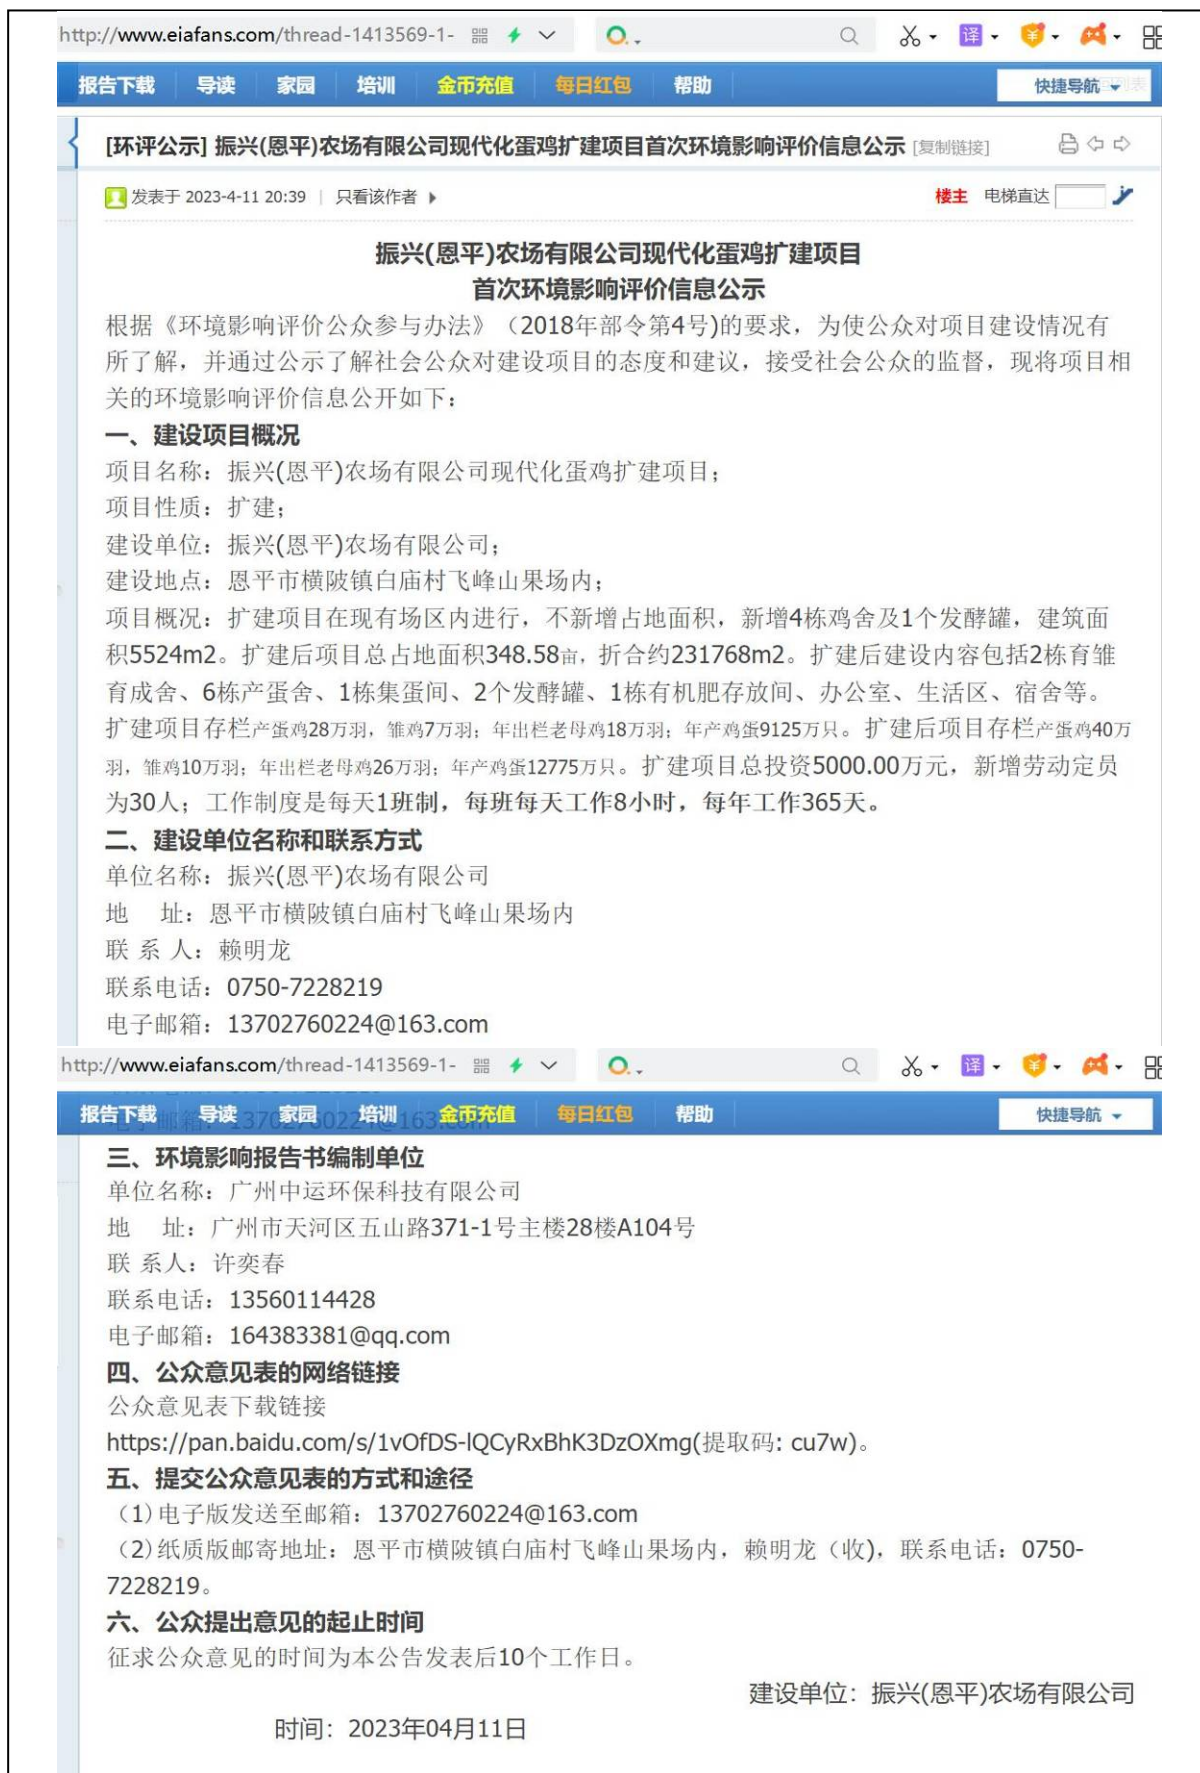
http://www.eiafans.com/thread-1413569-1-

报告下载 导读 家园 培训 金币充值 每日红包 帮助 快捷导航

[环评公示] 振兴(恩平)农场有限公司现代化蛋鸡扩建项目首次环境影响评价信息公示 [复制链接]

发表于 2023-4-11 20:39 | 只看该作者

楼主 电梯直达

振兴(恩平)农场有限公司现代化蛋鸡扩建项目
首次环境影响评价信息公示

根据《环境影响评价公众参与办法》（2018年部令第4号)的要求，为使公众对项目建设情况有所了解，并通过公示了解社会公众对建设项目的态度和建议，接受社会公众的监督，现将项目相关的环境影响评价信息公开如下：

一、建设项目概况

项目名称：振兴(恩平)农场有限公司现代化蛋鸡扩建项目；

项目性质：扩建；

建设单位：振兴(恩平)农场有限公司；

建设地点：恩平市横陂镇白庙村飞峰山果场内；

项目概况：扩建项目在现有场区内进行，不新增占地面积，新增4栋鸡舍及1个发酵罐，建筑面积5524m2。扩建后项目总占地面积348.58亩，折合约231768m2。扩建后建设内容包括2栋育雏育成舍、6栋产蛋舍、1栋集蛋间、2个发酵罐、1栋有机肥存放间、办公室、生活区、宿舍等。扩建项目存栏产蛋鸡28万羽，雏鸡7万羽；年出栏老母鸡18万羽；年产鸡蛋9125万只。扩建后项目存栏产蛋鸡40万羽，雏鸡10万羽；年出栏老母鸡26万羽；年产鸡蛋12775万只。扩建项目总投资5000.00万元，新增劳动定员为30人；工作制度是每天1班制，每班每天工作8小时，每年工作365天。

二、建设单位名称和联系方式

单位名称：振兴(恩平)农场有限公司

地　址：恩平市横陂镇白庙村飞峰山果场内

联 系 人：赖明龙

联系电话：0750-7228219

电子邮箱：13702760224@163.com

http://www.eiafans.com/thread-1413569-1-

报告下载 导读 家园 培训 金币充值 每日红包 帮助 快捷导航

三、环境影响报告书编制单位

单位名称：广州中运环保科技有限公司

地　址：广州市天河区五山路371-1号主楼28楼A104号

联 系人：许奕春

联系电话：13560114428

电子邮箱：164383381@qq.com

四、公众意见表的网络链接

公众意见表下载链接

https://pan.baidu.com/s/1vOfDS-lQCyRxBhK3DzOXmg(提取码：cu7w)。

五、提交公众意见表的方式和途径

（1)电子版发送至邮箱：13702760224@163.com

（2)纸质版邮寄地址：恩平市横陂镇白庙村飞峰山果场内，赖明龙（收)，联系电话：0750-7228219。

六、公众提出意见的起止时间

征求公众意见的时间为本公告发表后10个工作日。

建设单位：振兴(恩平)农场有限公司

时间：2023年04月11日